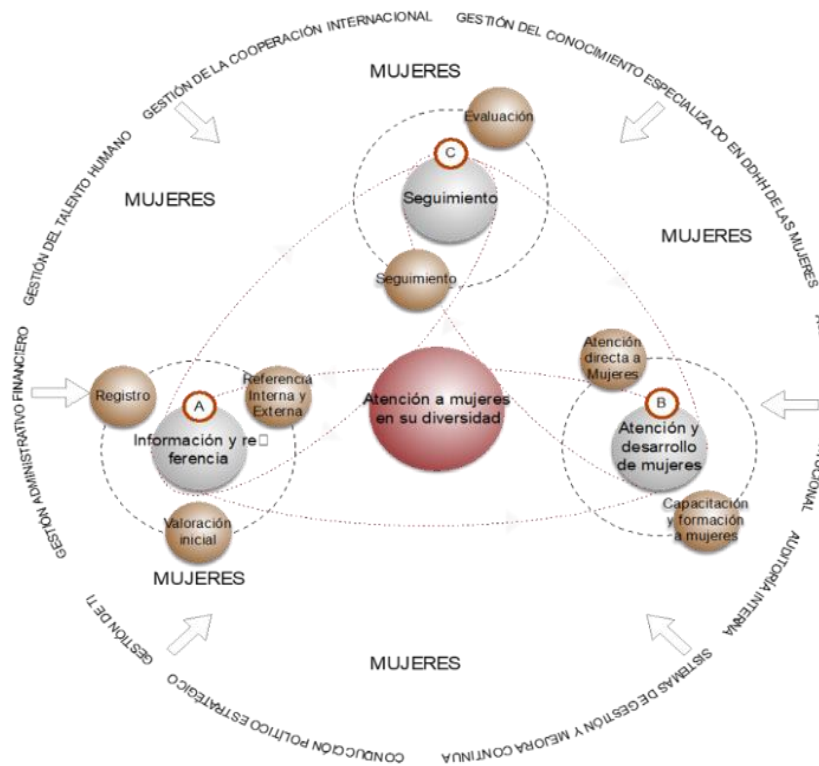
GESTIÓN DE LA COOPERACIÓN INTERNACIONAL

GESTIÓN DEL CONOCIMIENTO ESPECIALIZA DO EN DDHH DE LAS MUJERES

MUJERES

Evaluación

C

Seguimiento

Seguimiento

GESTIÓN DEL TALENTO HUMANO

MUJERES

MUJERES

GESTIÓN ADMINISTRATIVO FINANCIERO

Registro

A

Referencia Interna y Externa

Información y re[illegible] ferencia

Atención a mujeres en su diversidad

Atención directa a Mujeres

B

Atención y desarrollo de mujeres

Capacitación y formación a mujeres

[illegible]CIONAL

AUDITORÍA INTERNA

Valoración inicial

MUJERES

GESTIÓN DE TI

MUJERES

CONDUCCIÓN POLÍTICO ESTRATÉGICO

SISTEMAS DE GESTIÓN Y MEJORA CONTINUA